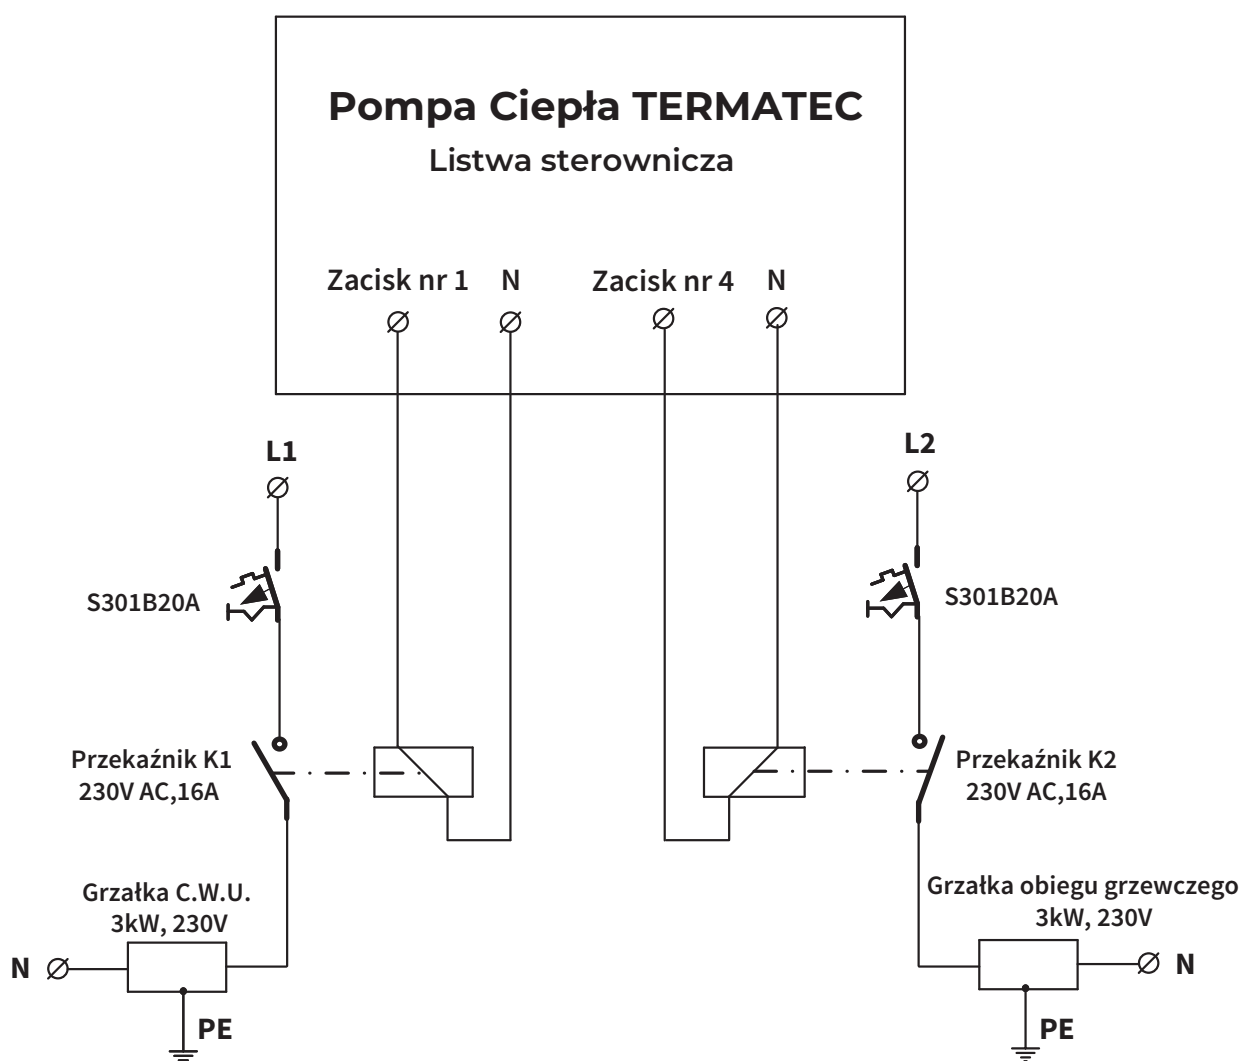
Pompa Ciepła TERMATEC
Listwa sterownicza

Zacisk nr 1 N Zacisk nr 4 N

L1

S301B20A

Przekaźnik K1
230V AC,16A

Grzałka C.W.U.
3kW, 230V

N

PE

L2

S301B20A

Przekaźnik K2
230V AC,16A

Grzałka obiegu grzewczego
3kW, 230V

N

PE